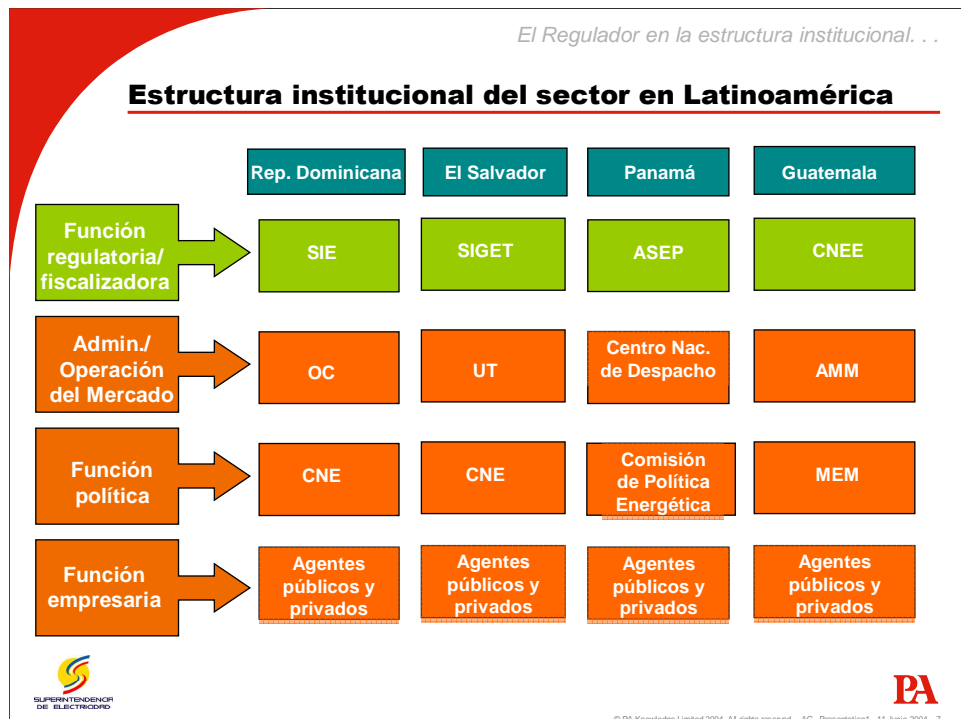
El Regulador en la estructura institucional. . .

Estructura institucional del sector en Latinoamérica

| | Rep. Dominicana | El Salvador | Panamá | Guatemala |
|---|---|---|---|---|
| Función regulatoria/ fiscalizadora | SIE | SIGET | ASEP | CNEE |
| Admin./ Operación del Mercado | OC | UT | Centro Nac. de Despacho | AMM |
| Función política | CNE | CNE | Comisión de Política Energética | MEM |
| Función empresaria | Agentes públicos y privados | Agentes públicos y privados | Agentes públicos y privados | Agentes públicos y privados |

SUPERINTENDENCIA DE ELECTRICIDAD

PA

© PA Knowledge Limited 2004. All rights reserved. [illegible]